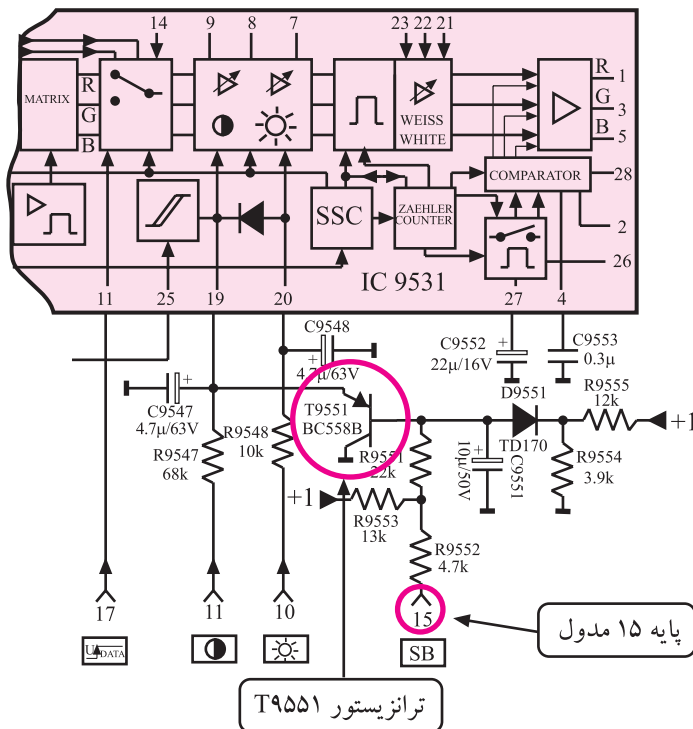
14 9 8 7 23 22 21

MATRIX R G B

WEISS WHITE

R 1
G 3
B 5

COMPARATOR 28

SSC

ZAEHLER COUNTER

2

26

IC 9531

11 25 19 20 27 4

C9548 4.7μ/63V

C9552 22μ/16V

C9553 0.3μ

C9547 4.7μ/63V

T9551 BC558B

D9551

R9555 12k

+1

R9547 68k

R9548 10k

R9551 22k

10μ/50V C9551

TD170

R9554 3.9k

+1

R9553 13k

R9552 4.7k

17 11 10 15

U DATA

SB

پایه ۱۵ مدول

ترانزیستور T۹۵۵۱